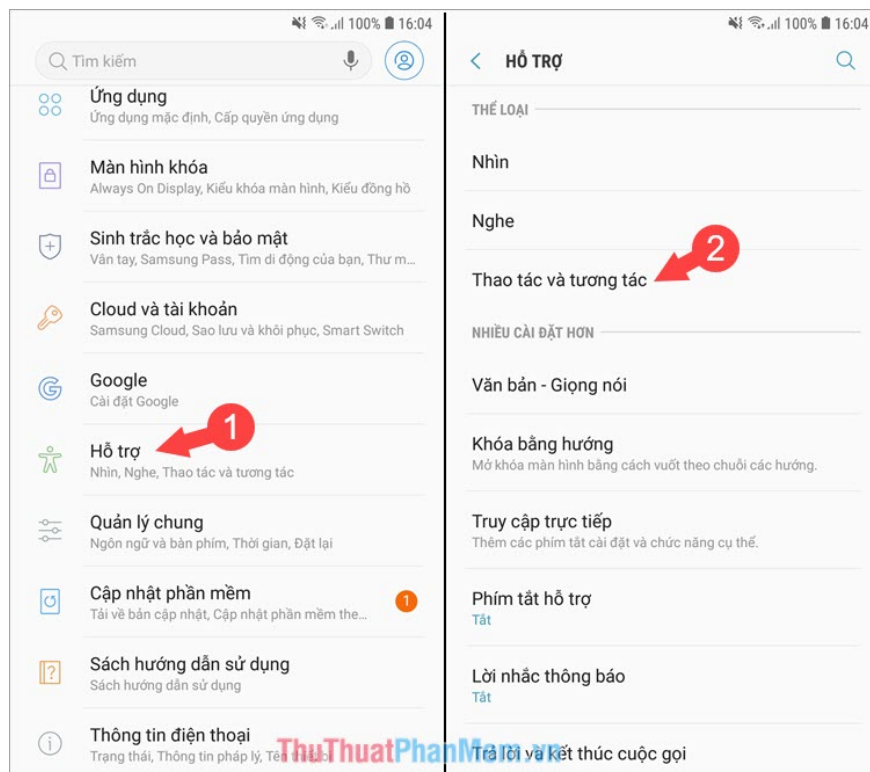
100% 16:04

Tìm kiếm

Ứng dụng
Ứng dụng mặc định, Cấp quyền ứng dụng

Màn hình khóa
Always On Display, Kiểu khóa màn hình, Kiểu đồng hồ

Sinh trắc học và bảo mật
Vân tay, Samsung Pass, Tìm di động của bạn, Thư m...

Cloud và tài khoản
Samsung Cloud, Sao lưu và khôi phục, Smart Switch

Google
Cài đặt Google

Hỗ trợ
Nhìn, Nghe, Thao tác và tương tác

1

Quản lý chung
Ngôn ngữ và bàn phím, Thời gian, Đặt lại

Cập nhật phần mềm
Tải về bản cập nhật, Cập nhật phần mềm the...

1

Sách hướng dẫn sử dụng
Sách hướng dẫn sử dụng

Thông tin điện thoại
Trạng thái, Thông tin pháp lý, Tê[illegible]

100% 16:04

HỖ TRỢ

THỂ LOẠI

Nhìn

Nghe

Thao tác và tương tác

2

NHIỀU CÀI ĐẶT HƠN

Văn bản - Giọng nói

Khóa bằng hướng
Mở khóa màn hình bằng cách vuốt theo chuỗi các hướng.

Truy cập trực tiếp
Thêm các phím tắt cài đặt và chức năng cụ thể.

Phím tắt hỗ trợ
Tắt

Lời nhắc thông báo
Tắt

Trả lời và kết thúc cuộc gọi

ThuThuatPhanMem.vn